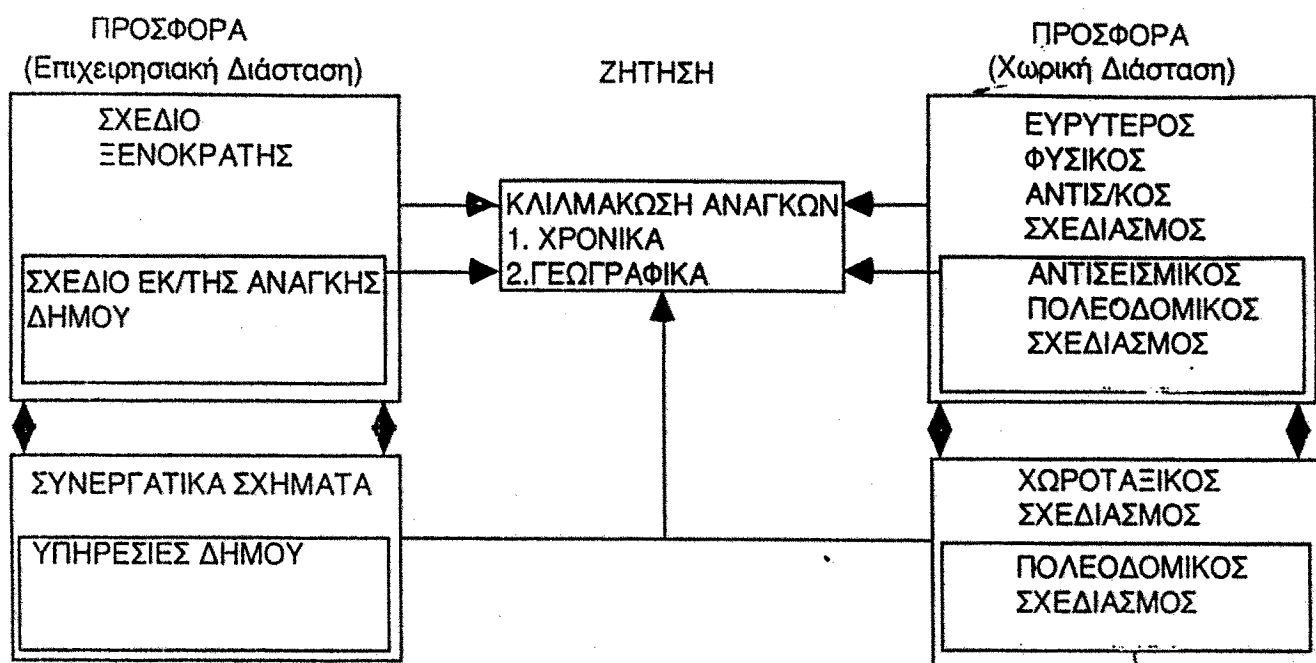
ΠΡΟΣΦΟΡΑ
(Επιχειρησιακή Διάσταση)

ΣΧΕΔΙΟ
ΞΕΝΟΚΡΑΤΗΣ

ΣΧΕΔΙΟ ΕΚ/ΤΗΣ ΑΝΑΓΚΗΣ ΔΗΜΟΥ

ΣΥΝΕΡΓΑΤΙΚΑ ΣΧΗΜΑΤΑ

ΥΠΗΡΕΣΙΕΣ ΔΗΜΟΥ

ΖΗΤΗΣΗ

ΚΛΙΛΜΑΚΩΣΗ ΑΝΑΓΚΩΝ
1. ΧΡΟΝΙΚΑ
2.ΓΕΩΓΡΑΦΙΚΑ

ΠΡΟΣΦΟΡΑ
(Χωρική Διάσταση)

ΕΥΡΥΤΕΡΟΣ
ΦΥΣΙΚΟΣ
ΑΝΤΙΣ/ΚΟΣ
ΣΧΕΔΙΑΣΜΟΣ

ΑΝΤΙΣΕΙΣΜΙΚΟΣ
ΠΟΛΕΟΔΟΜΙΚΟΣ
ΣΧΕΔΙΑΣΜΟΣ

ΧΩΡΟΤΑΞΙΚΟΣ
ΣΧΕΔΙΑΣΜΟΣ

ΠΟΛΕΟΔΟΜΙΚΟΣ
ΣΧΕΔΙΑΣΜΟΣ